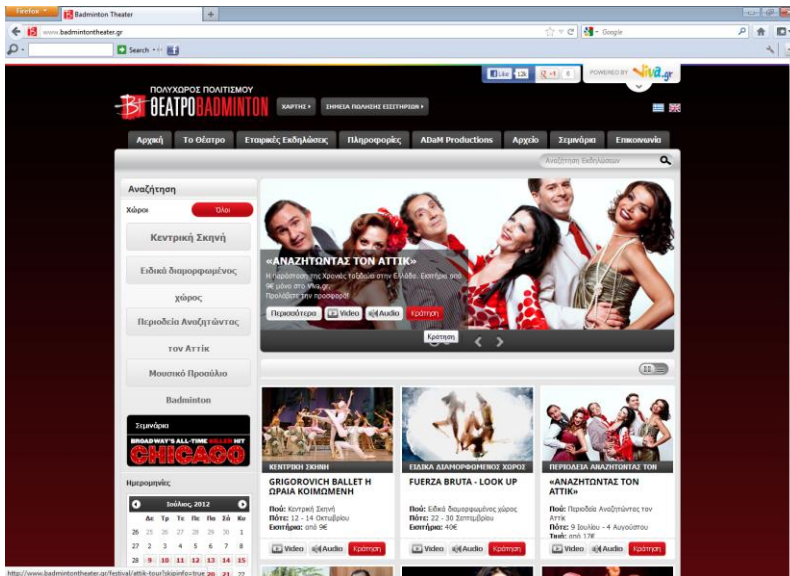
Firefox Badminton Theater +

www.badmintontheater.gr

Google

Search

Like 12k +1 6 POWERED BY viva.gr

ΠΟΛΥΧΩΡΟΣ ΠΟΛΙΤΙΣΜΟΥ
ΘΕΑΤΡΟ BADMINTON

ΧΑΡΤΗΣ ▸ ΣΗΜΕΙΑ ΠΩΛΗΣΗΣ ΕΙΣΙΤΗΡΙΩΝ ▸

Αρχική | Το Θέατρο | Εταιρικές Εκδηλώσεις | Πληροφορίες | ADaM Productions | Αρχείο | Σεμινάρια | Επικοινωνία

Αναζήτηση Εκδηλώσεων

Αναζήτηση

Χώροι Όλοι

Κεντρική Σκηνή

Ειδικά διαμορφωμένος χώρος

Περιοδεία Αναζητώντας τον Αττίκ

Μουσικό Προαύλιο

Badminton

Σεμινάρια

BROADWAY'S ALL-TIME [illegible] HIT
CHICAGO

Ημερομηνίες

Ιούλιος 2012

| Δε | Τρ | Τε | Πε | Πα | Σά | Κυ |
|---|---|---|---|---|---|---|
| 25 | 26 | 27 | 28 | 29 | 30 | 1 |
| 27 | 3 | 4 | 5 | 6 | 7 | 8 |
| 28 | 9 | 10 | 11 | 12 | 13 | 14 |
| | | | | 20 | 21 | 22 |

«ΑΝΑΖΗΤΩΝΤΑΣ ΤΟΝ ΑΤΤΙΚ»

Η παράσταση της Χρονιάς ταξιδεύει στην Ελλάδα. Εισιτήρια από 9€ μόνο στο Viva.gr.
Προλάβετε την προσφορά!

Περισσότερα | Video | Audio | Κράτηση

Κράτηση

ΚΕΝΤΡΙΚΗ ΣΚΗΝΗ
GRIGOROVICH BALLET Η ΩΡΑΙΑ ΚΟΙΜΩΜΕΝΗ
Πού: Κεντρική Σκηνή
Πότε: 12 - 14 Οκτωβρίου
Εισιτήρια: από 9€
Video | Audio | Κράτηση

ΕΙΔΙΚΑ ΔΙΑΜΟΡΦΩΜΕΝΟΣ ΧΩΡΟΣ
FUERZA BRUTA - LOOK UP
Πού: Ειδικά διαμορφωμένος χώρος
Πότε: 22 - 30 Σεπτεμβρίου
Εισιτήρια: 40€
Video | Audio | Κράτηση

ΠΕΡΙΟΔΕΙΑ ΑΝΑΖΗΤΩΝΤΑΣ ΤΟΝ
«ΑΝΑΖΗΤΩΝΤΑΣ ΤΟΝ ΑΤΤΙΚ»
Πού: Περιοδεία Αναζητώντας τον Αττίκ
Πότε: 9 Ιουλίου - 4 Αυγούστου
Τιμή: από 17€
Video | Audio | Κράτηση

http://www.badmintontheater.gr/festival/attik-tour?skipinfo=true